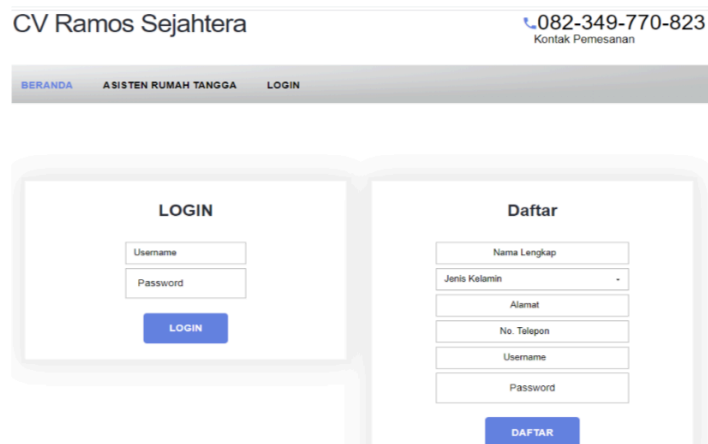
CV Ramos Sejahtera

082-349-770-823
Kontak Pemesanan

BERANDA ASISTEN RUMAH TANGGA LOGIN

LOGIN

Username

Password

LOGIN

Daftar

Nama Lengkap

Jenis Kelamin

Alamat

No. Telepon

Username

Password

DAFTAR